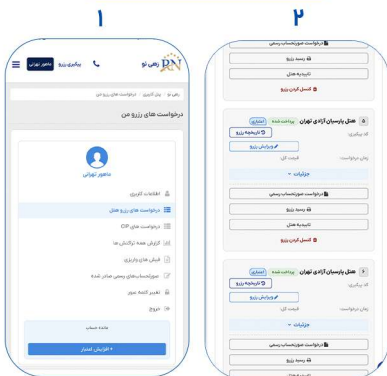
۱

۲

RN رهی نو

پیگیری رزرو

ماهور تهرانی

رهی نو > پنل کاربری > درخواست های رزرو من

درخواست های رزرو من

ماهور تهرانی

اطلاعات کاربری

درخواست های رزرو هتل

درخواست های CIP

گزارش همه تراکنش ها

فیش های واریزی

صورتحساب‌های رسمی صادر شده

تغییر کلمه عبور

خروج

مانده حساب

+ افزایش اعتبار

درخواست صورتحساب رسمی

رسید رزرو

تاییدیه هتل

کنسل کردن رزرو

۵ هتل پارسیان آزادی تهران پرداخت شده اعتباری

تاریخچه رزرو

کد پیگیری:

ویرایش رزرو

زمان درخواست:

قیمت کل:

جزئیات

درخواست صورتحساب رسمی

رسید رزرو

تاییدیه هتل

کنسل کردن رزرو

۶ هتل پارسیان آزادی تهران پرداخت شده اعتباری

تاریخچه رزرو

کد پیگیری:

ویرایش رزرو

زمان درخواست:

قیمت کل:

جزئیات

درخواست صورتحساب رسمی

رسید رزرو

تاییدیه هتل